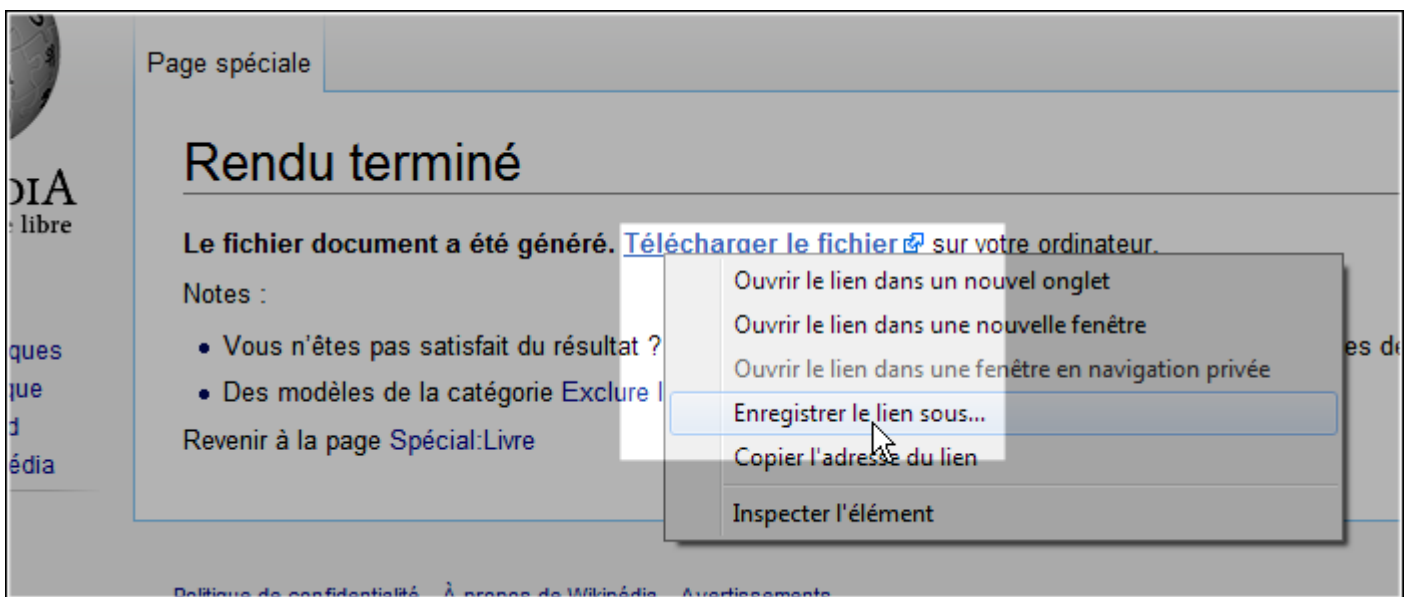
DIA
libre

ques
ue
d
édia

Page spéciale

Rendu terminé

**Le fichier document a été généré.** Télécharger le fichier sur votre ordinateur.

Notes :

- Vous n'êtes pas satisfait du résultat ? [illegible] es de
- Des modèles de la catégorie Exclure l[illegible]

Revenir à la page Spécial:Livre

Ouvrir le lien dans un nouvel onglet
Ouvrir le lien dans une nouvelle fenêtre
Ouvrir le lien dans une fenêtre en navigation privée
Enregistrer le lien sous...
Copier l'adresse du lien
Inspecter l'élément

Politique de confidentialité À propos de Wikipédia Avertissements